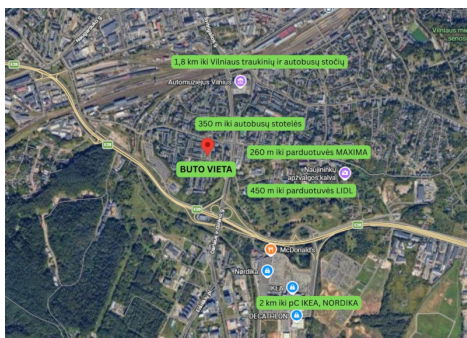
1,8 km iki Vilniaus traukinių ir autobusų stočių
Automuziejus Vanu
350 m iki autobusų stotelės
BUTO VIETA
260 m iki parduotuvės MAXIMA
Naujininkų apžvalgos kalva
450 m iki parduotuvės LIDL
McDonald's
Nordika
IKEA
2 km iki pC IKEA, NORDIKA
DECATHLON
Vilniaus m
A16
A16
A16